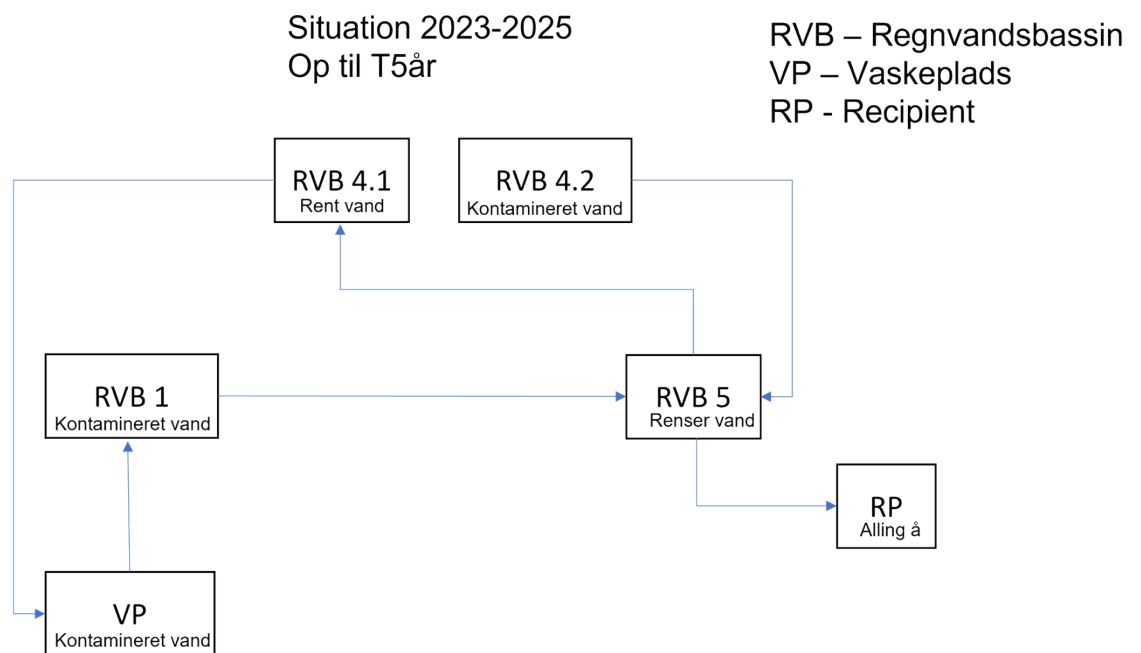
Situation 2023-2025
Op til T5år

RVB – Regnvandsbassin
VP – Vaskeplads
RP - Recipient

RVB 4.1
Rent vand

RVB 4.2
Kontamineret vand

RVB 1
Kontamineret vand

RVB 5
Renser vand

RP
Alling å

VP
Kontamineret vand